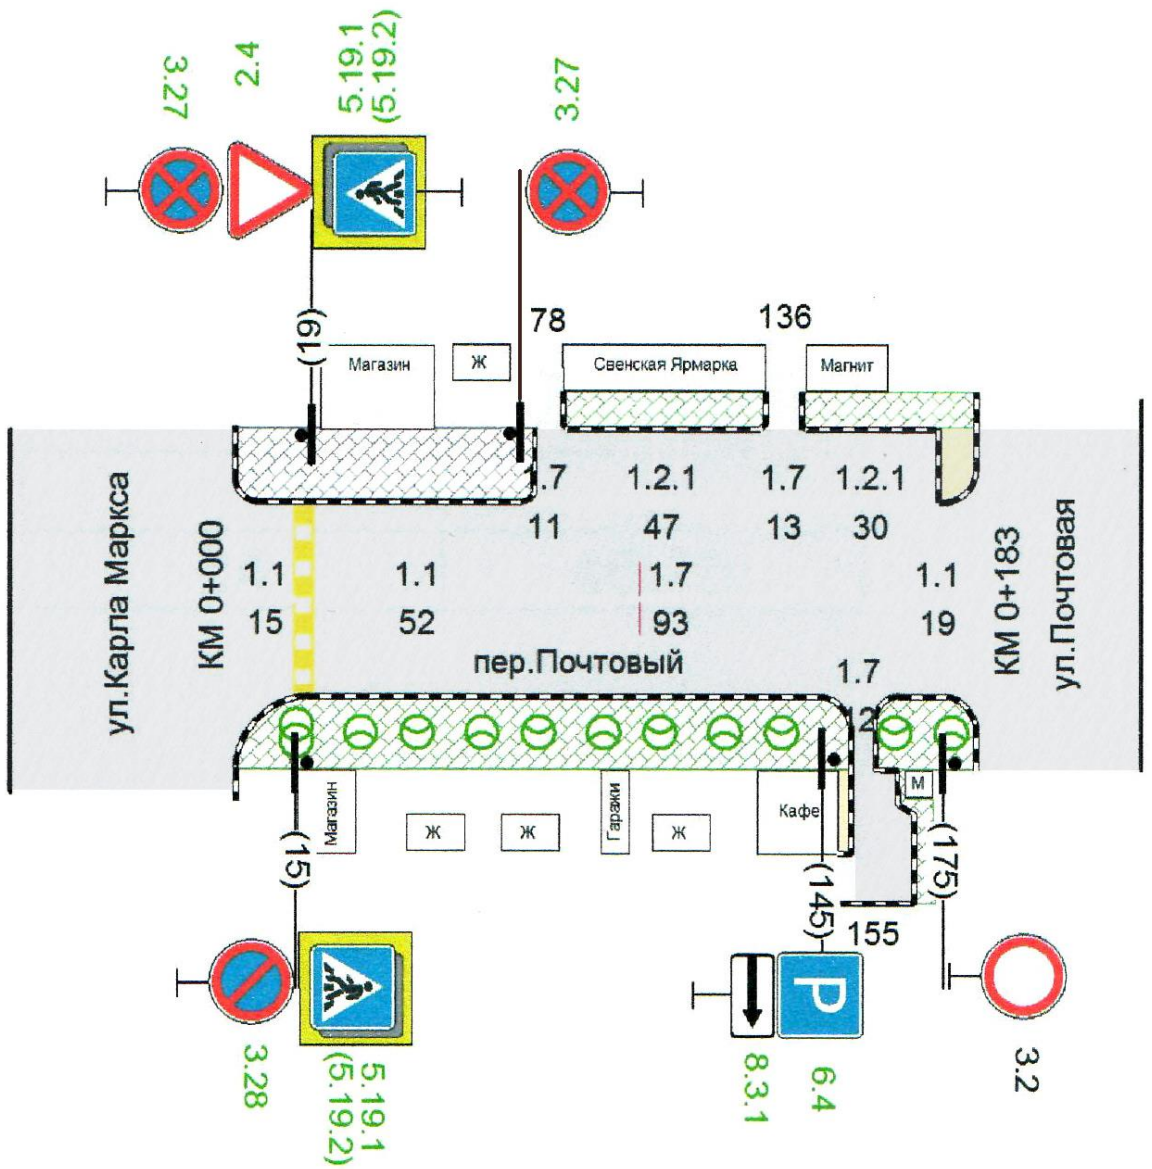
3.27
2.4
5.19.1
(5.19.2)
3.27

(19)
78
136
Магазин
Ж
Свенская Ярмарка
Магнит

1.7
1.2.1
1.7
1.2.1
11
47
13
30

ул.Карла Маркса
КМ 0+000
1.1
15
1.1
52
1.7
93
1.1
19
КМ 0+183
ул.Почтовая
пер.Почтовый
1.7
12

Магазин
Ж
Ж
Гаражи
Ж
Кафе
М
(15)
(145)
(175)
155

3.28
5.19.1
(5.19.2)
8.3.1
6.4
3.2